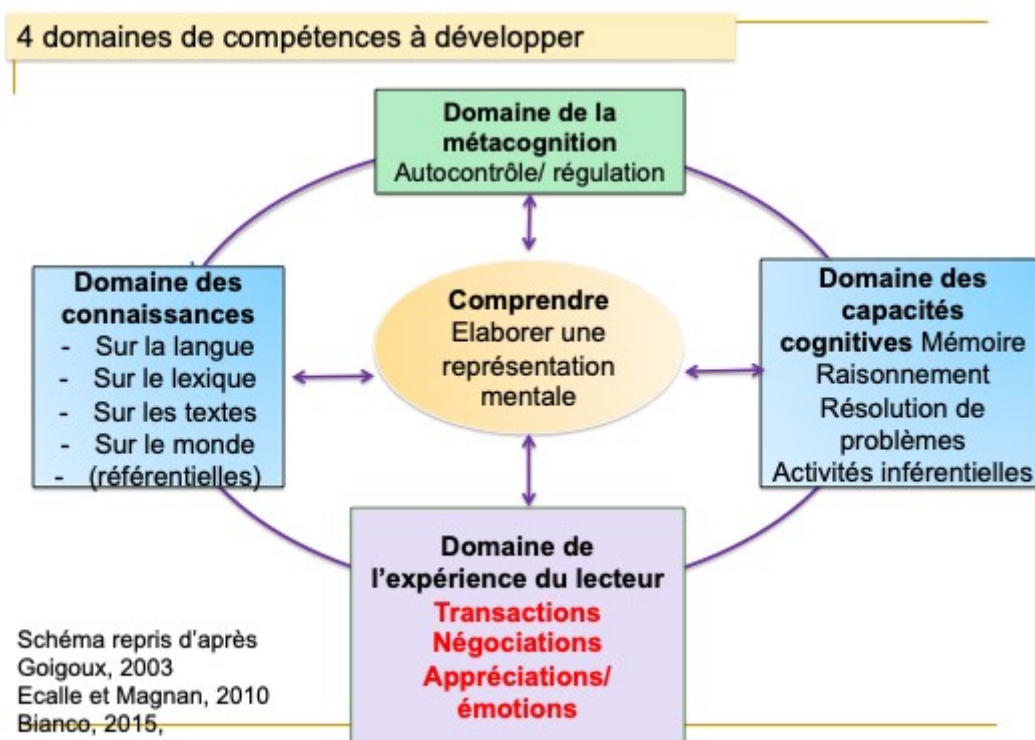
4 domaines de compétences à développer

**Domaine de la métacognition**
Autocontrôle/ régulation

**Domaine des connaissances**
- Sur la langue
- Sur le lexique
- Sur les textes
- Sur le monde
- (référentielles)

**Comprendre**
Elaborer une représentation mentale

**Domaine des capacités cognitives** Mémoire
Raisonnement
Résolution de problèmes
Activités inférentielles

**Domaine de l'expérience du lecteur**
Transactions
Négociations
Appréciations/ émotions

Schéma repris d'après
Goigoux, 2003
Ecalle et Magnan, 2010
Bianco, 2015,